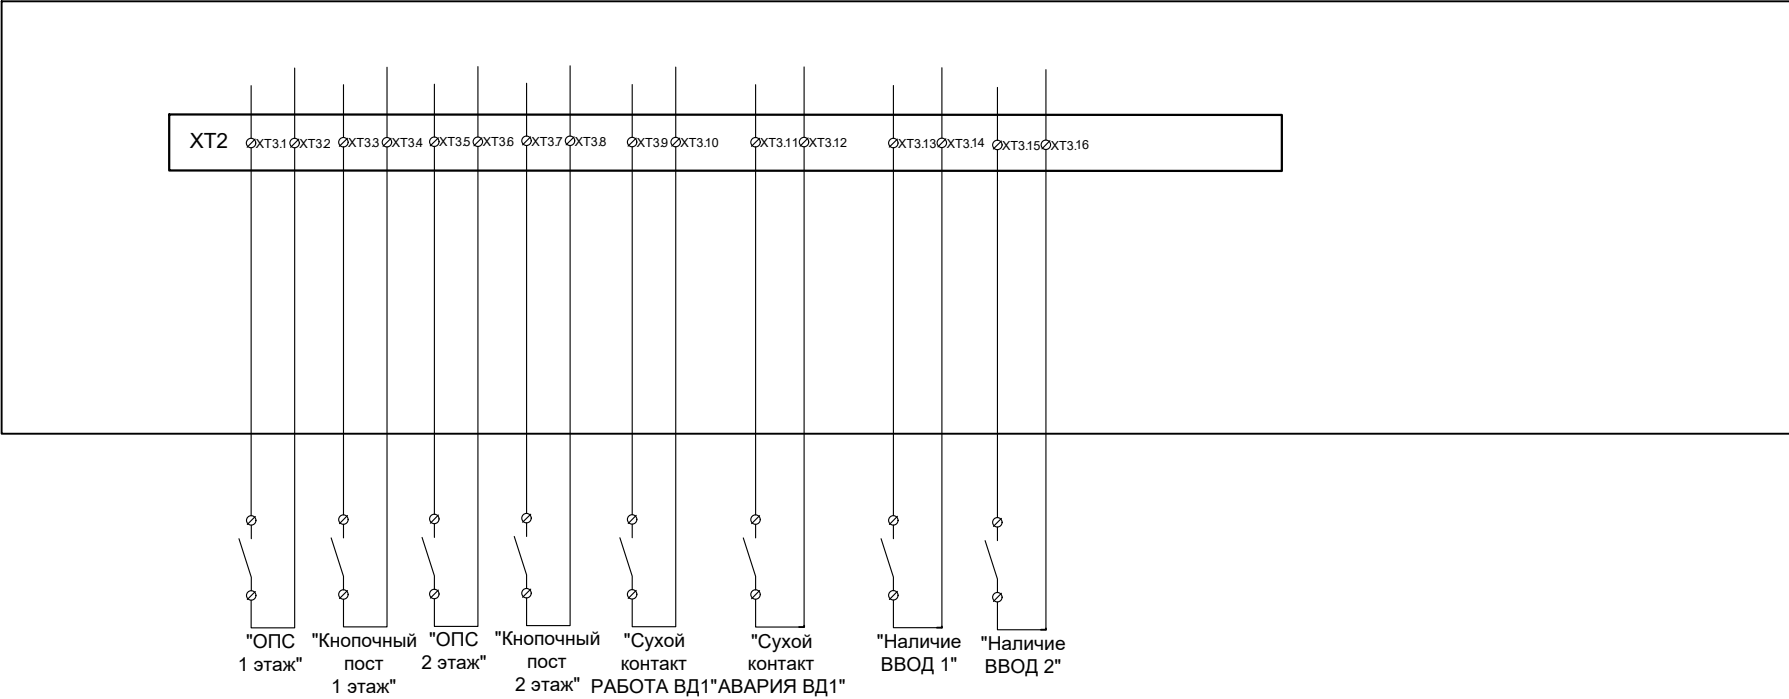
XT2 XT3.1 XT3.2 XT3.3 XT3.4 XT3.5 XT3.6 XT3.7 XT3.8 XT3.9 XT3.10 XT3.11 XT3.12 XT3.13 XT3.14 XT3.15 XT3.16

"ОПС 1 этаж"

"Кнопочный пост 1 этаж"

"ОПС 2 этаж"

"Кнопочный пост 2 этаж"

"Сухой контакт РАБОТА ВД1"

"Сухой контакт АВАРИЯ ВД1"

"Наличие ВВОД 1"

"Наличие ВВОД 2"